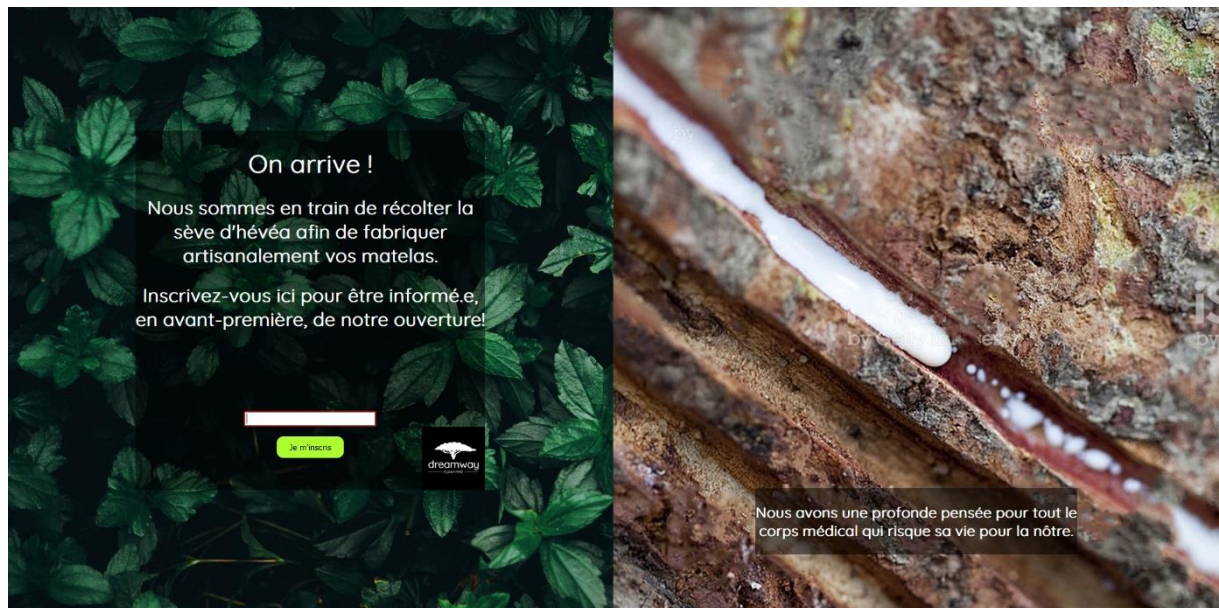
On arrive !

Nous sommes en train de récolter la sève d'hévéa afin de fabriquer artisanalement vos matelas.

Inscrivez-vous ici pour être informé.e, en avant-première, de notre ouverture!

Je m'inscris

dreamway

Nous avons une profonde pensée pour tout le corps médical qui risque sa vie pour la nôtre.